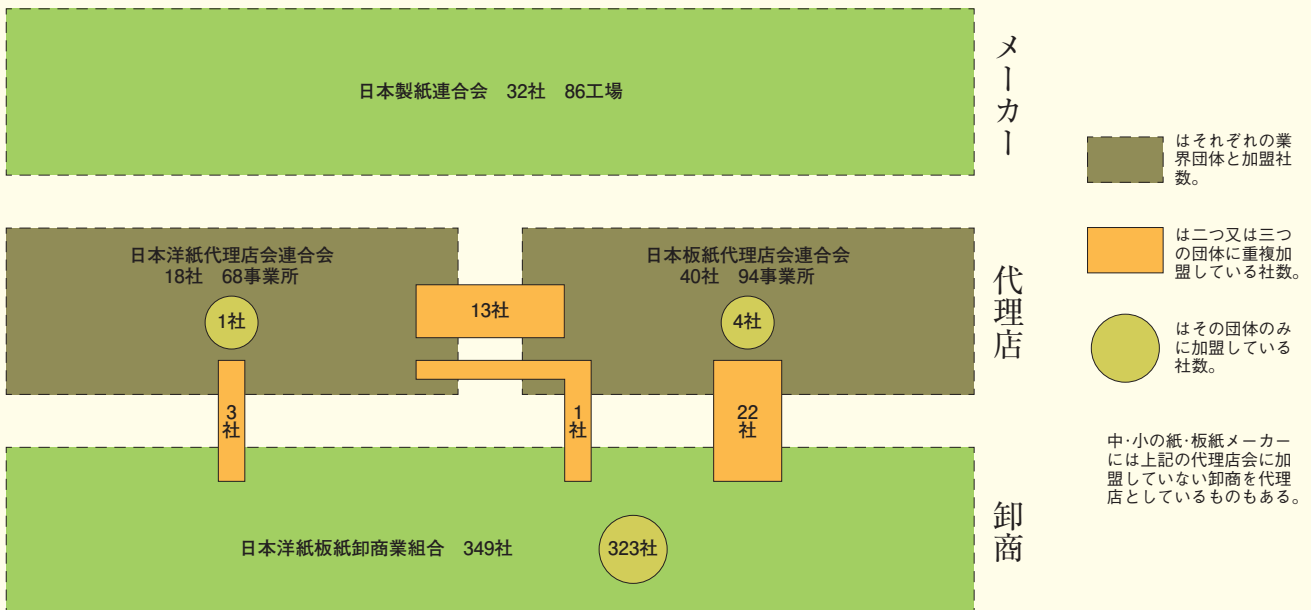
日本製紙連合会　32社　86工場

メーカー

日本洋紙代理店会連合会
18社　68事業所

1社

13社

日本板紙代理店会連合会
40社　94事業所

4社

代理店

3社

1社

22社

日本洋紙板紙卸商業組合　349社

323社

卸商

は それぞれの業界団体と加盟社数。

は 二つ又は三つの団体に重複加盟している社数。

は その団体のみに加盟している社数。

中·小の紙·板紙メーカーには上記の代理店会に加盟していない卸商を代理店としているものもある。